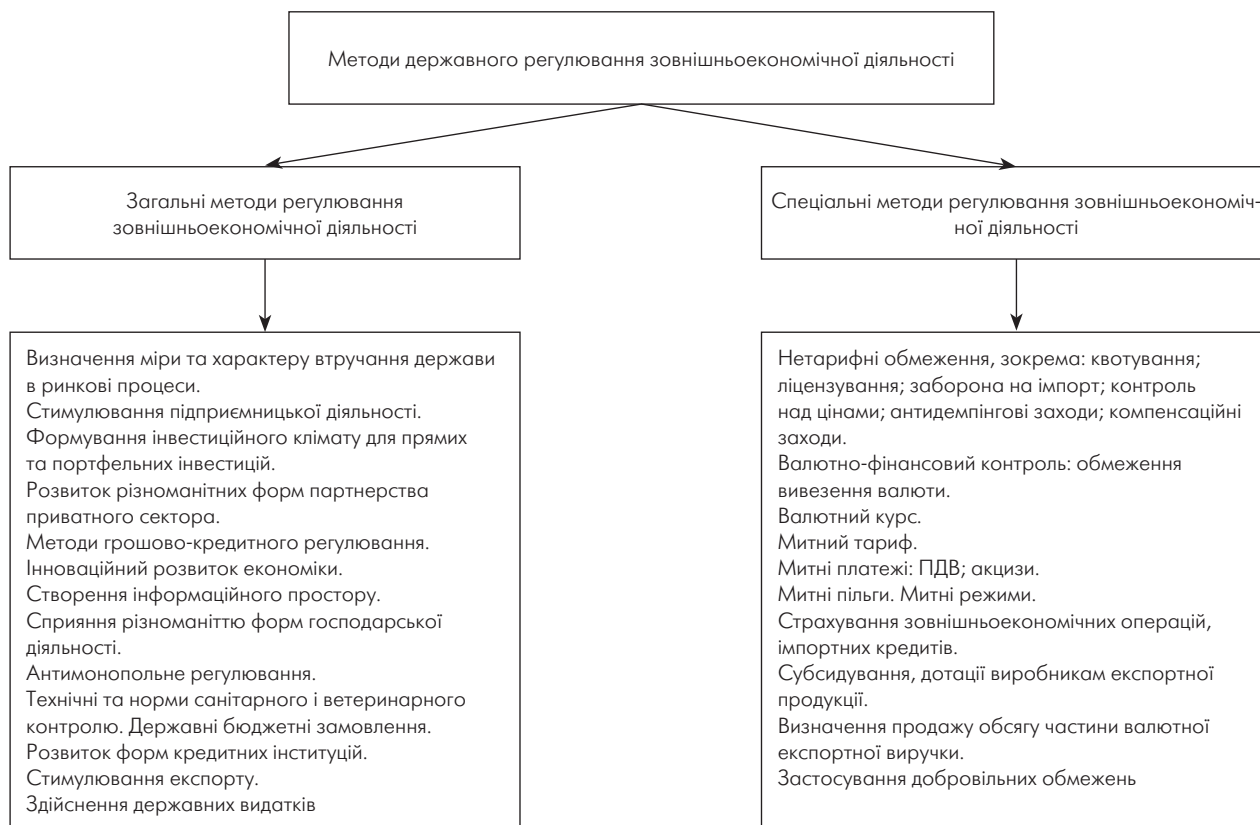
Методи державного регулювання зовнішньоекономічної діяльності

Загальні методи регулювання зовнішньоекономічної діяльності

Визначення міри та характеру втручання держави в ринкові процеси.
Стимулювання підприємницької діяльності.
Формування інвестиційного клімату для прямих та портфельних інвестицій.
Розвиток різноманітних форм партнерства приватного сектора.
Методи грошово-кредитного регулювання.
Інноваційний розвиток економіки.
Створення інформаційного простору.
Сприяння різноманіттю форм господарської діяльності.
Антимонопольне регулювання.
Технічні та норми санітарного і ветеринарного контролю. Державні бюджетні замовлення.
Розвиток форм кредитних інституцій.
Стимулювання експорту.
Здійснення державних видатків

Спеціальні методи регулювання зовнішньоекономічної діяльності

Нетарифні обмеження, зокрема: квотування; ліцензування; заборона на імпорт; контроль над цінами; антидемпінгові заходи; компенсаційні заходи.
Валютно-фінансовий контроль: обмеження вивезення валюти.
Валютний курс.
Митний тариф.
Митні платежі: ПДВ; акцизи.
Митні пільги. Митні режими.
Страхування зовнішньоекономічних операцій, імпортних кредитів.
Субсидування, дотації виробникам експортної продукції.
Визначення продажу обсягу частини валютної експортної виручки.
Застосування добровільних обмежень